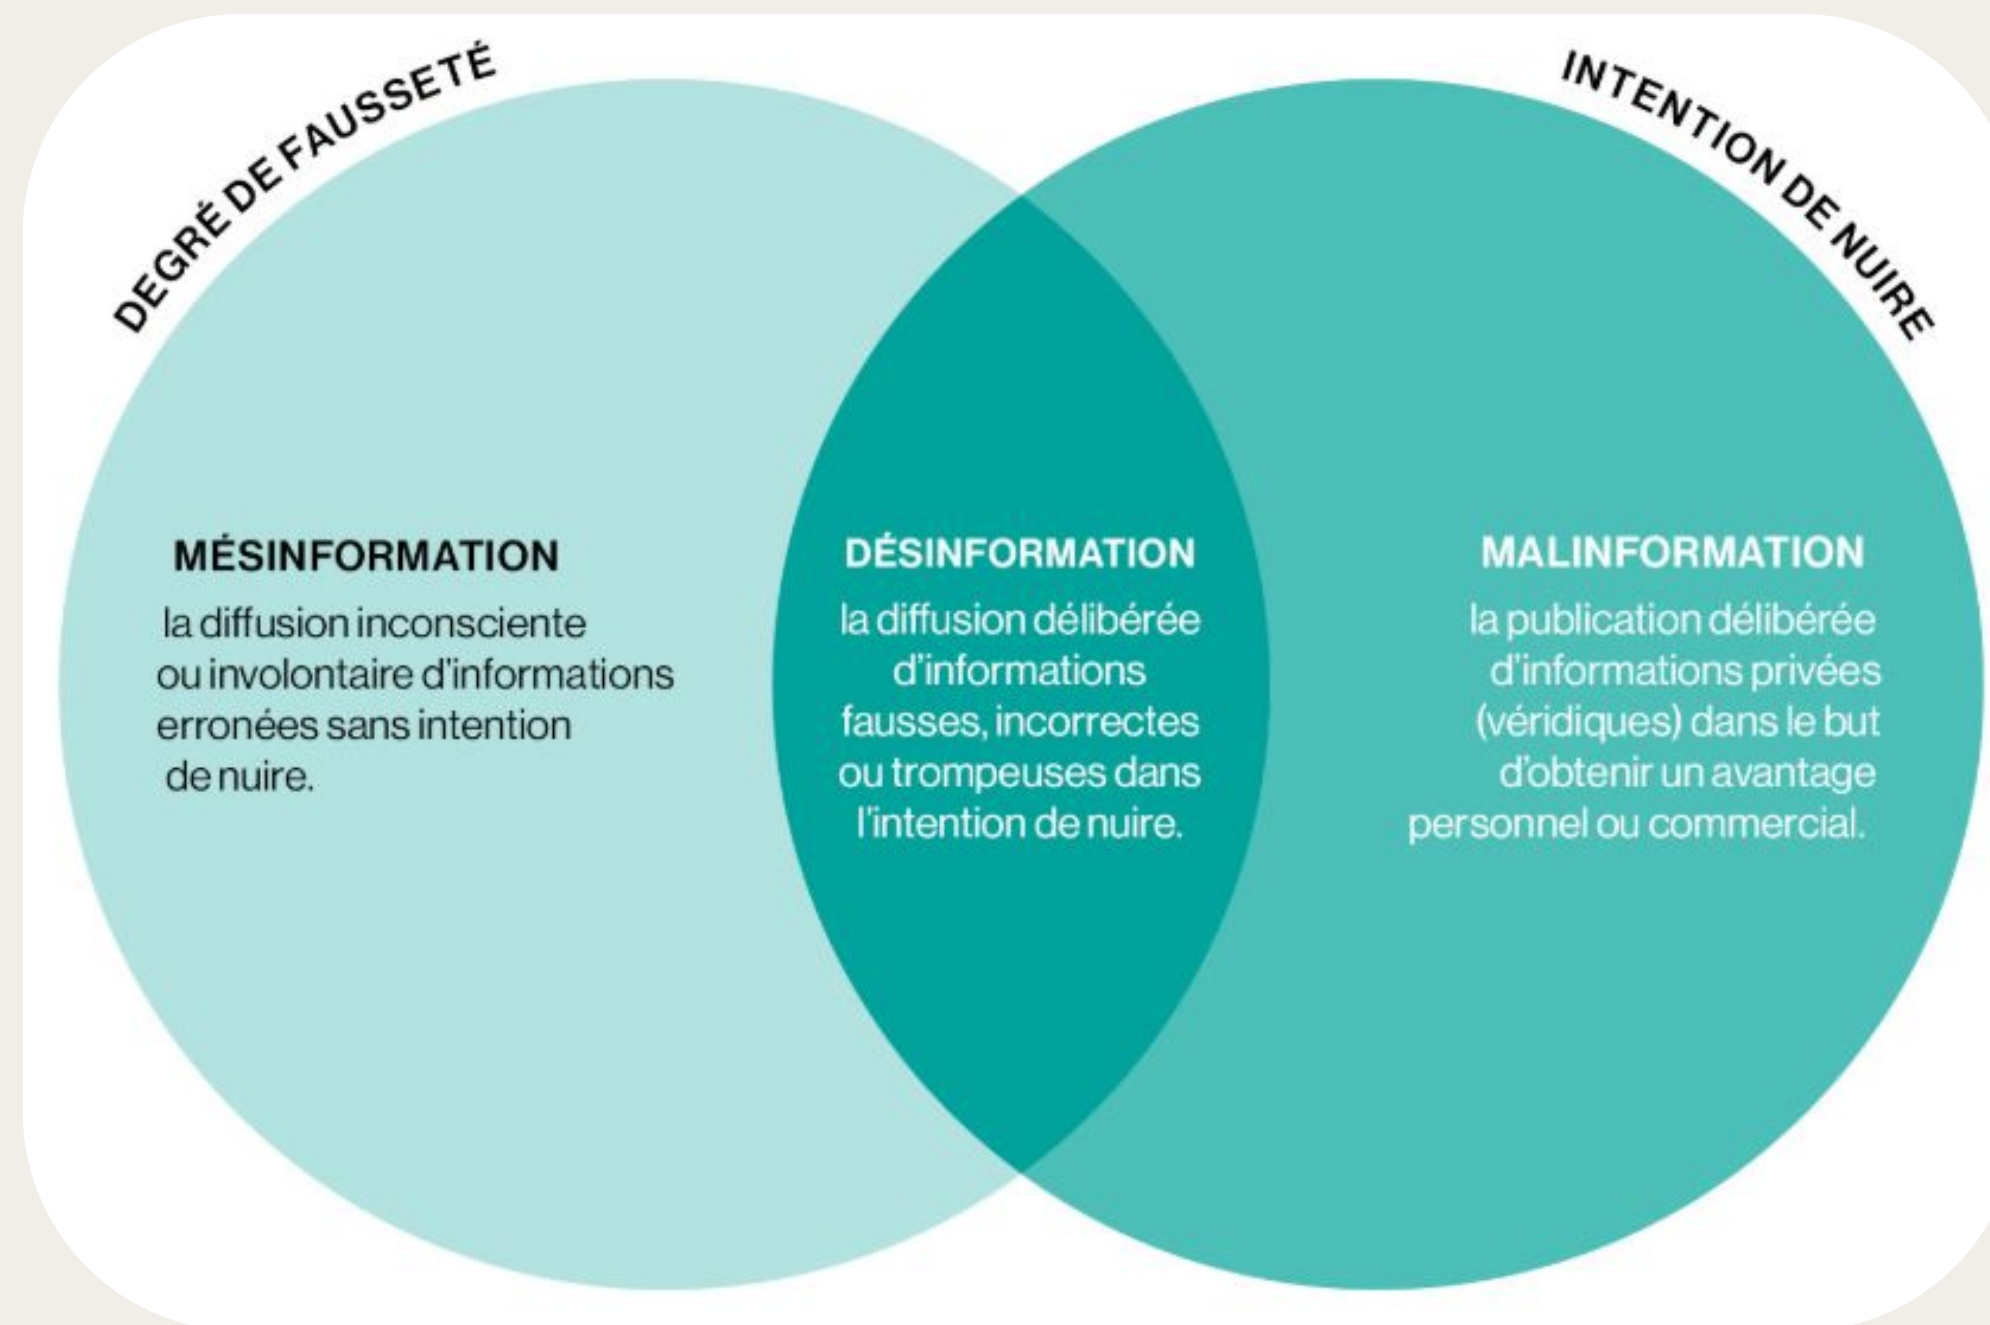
DEGRÉ DE FAUSSETÉ

INTENTION DE NUIRE

MÉSINFORMATION

la diffusion inconsciente ou involontaire d'informations erronées sans intention de nuire.

DÉSINFORMATION

la diffusion délibérée d'informations fausses, incorrectes ou trompeuses dans l'intention de nuire.

MALINFORMATION

la publication délibérée d'informations privées (véridiques) dans le but d'obtenir un avantage personnel ou commercial.